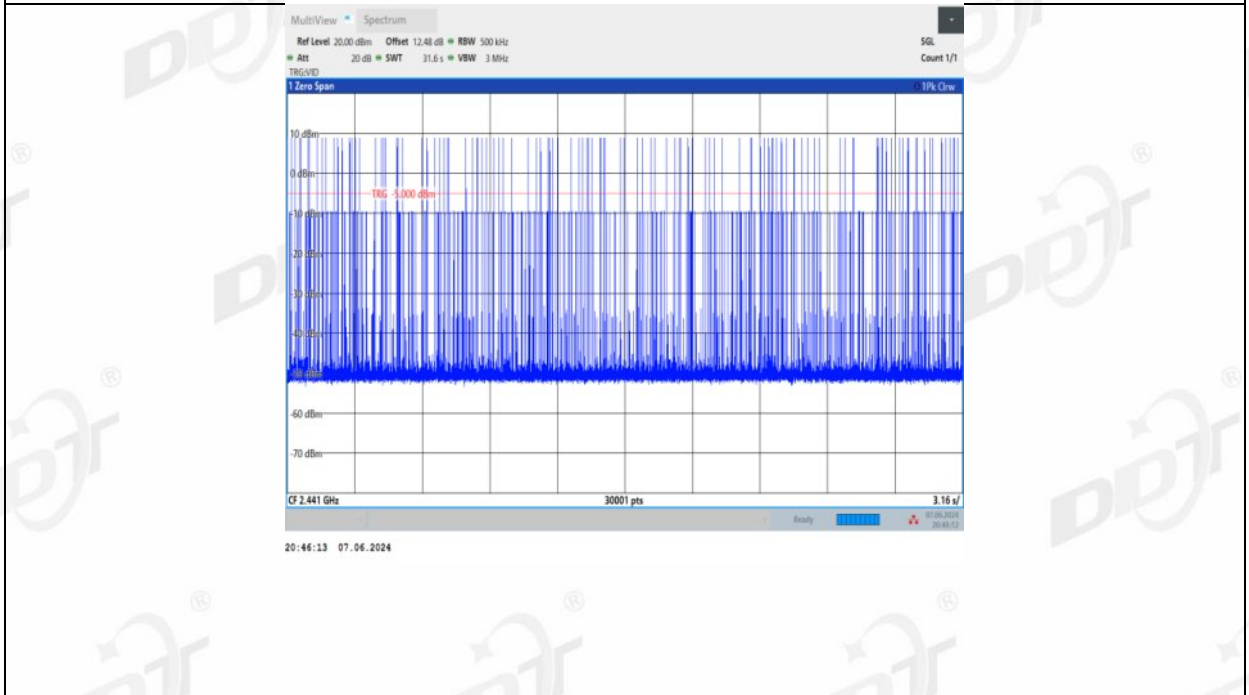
MultiView • Spectrum

Ref Level 20.00 dBm Offset 12.48 dB • RBW 500 kHz
• Att 20 dB • SWT 31.6 s • VBW 3 MHz
TRG:VID
SGL
Count 1/1

1 Zero Span
1Pk Clrw

10 dBm
0 dBm
TRG -5.000 dBm
-10 dBm
-20 dBm
-30 dBm
-40 dBm
-50 dBm
-60 dBm
-70 dBm

CF 2.441 GHz
30001 pts
3.16 s/

Ready
07.06.2024
20:46:12

20:46:13 07.06.2024